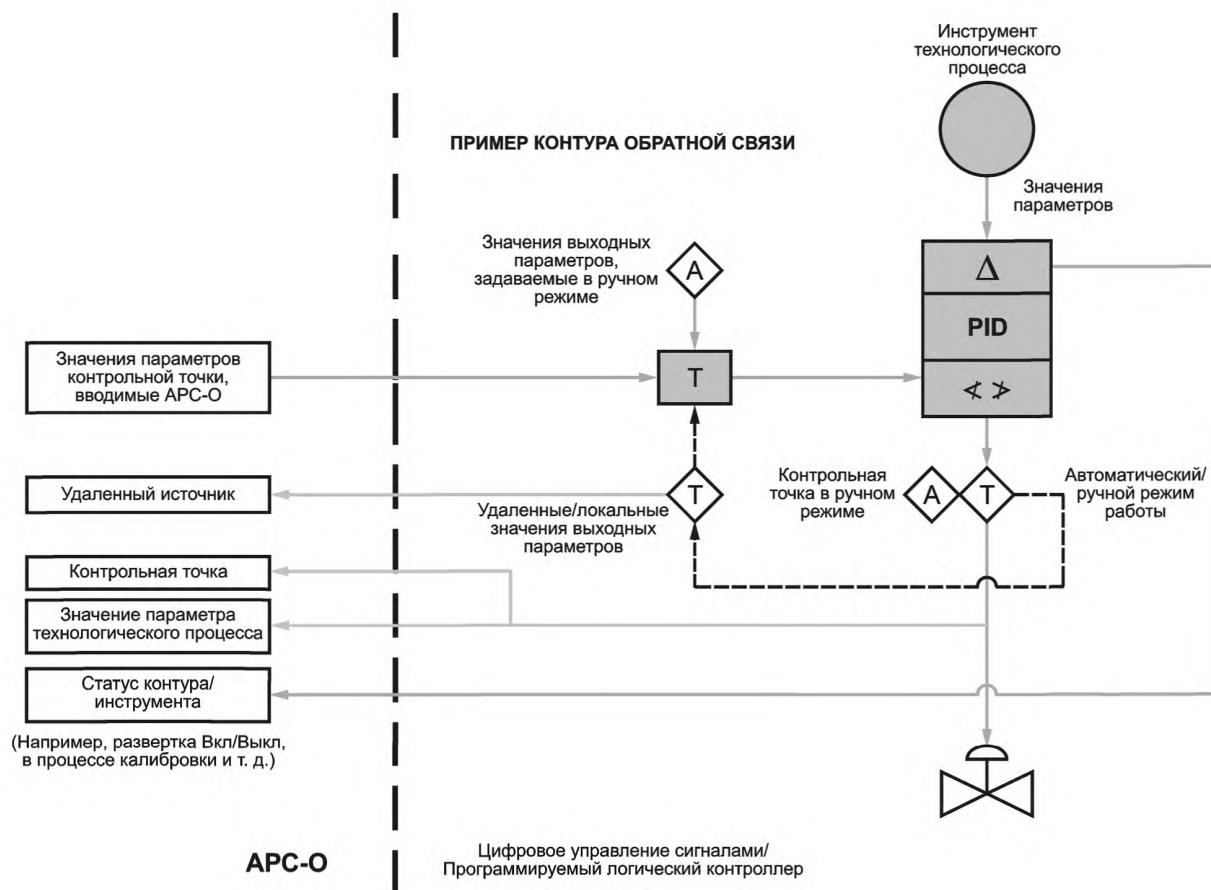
Инструмент технологического процесса

ПРИМЕР КОНТУРА ОБРАТНОЙ СВЯЗИ

Значения параметров

Значения выходных параметров, задаваемые в ручном режиме

A

$\Delta$

PID

Значения параметров контрольной точки, вводимые APC-O

T

Удаленный источник

T

Удаленные/локальные значения выходных параметров

Контрольная точка в ручном режиме

A

T

Автоматический/ ручной режим работы

Контрольная точка

Значение параметра технологического процесса

Статус контура/ инструмента

(Например, развертка Вкл/Выкл, в процессе калибровки и т. д.)

APC-O

Цифровое управление сигналами/ Программируемый логический контроллер